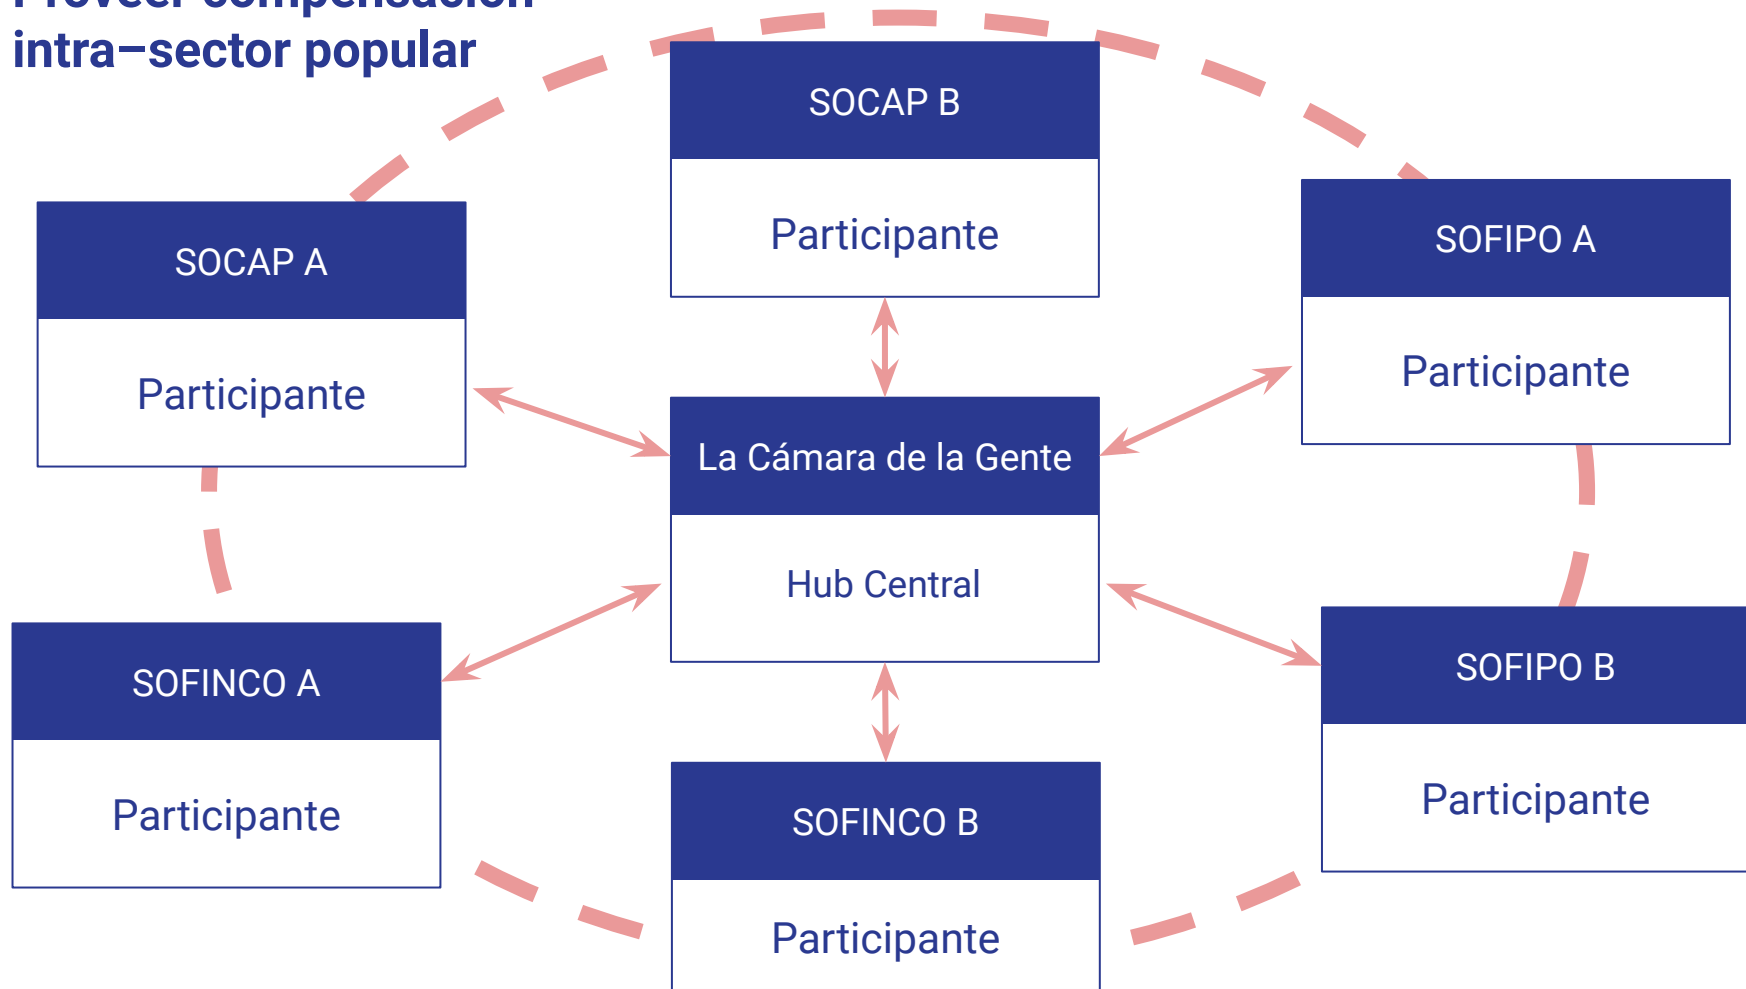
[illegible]
intra–sector popular

SOCAP B

Participante

SOCAP A

Participante

SOFIPO A

Participante

La Cámara de la Gente

Hub Central

SOFINCO A

Participante

SOFIPO B

Participante

SOFINCO B

Participante